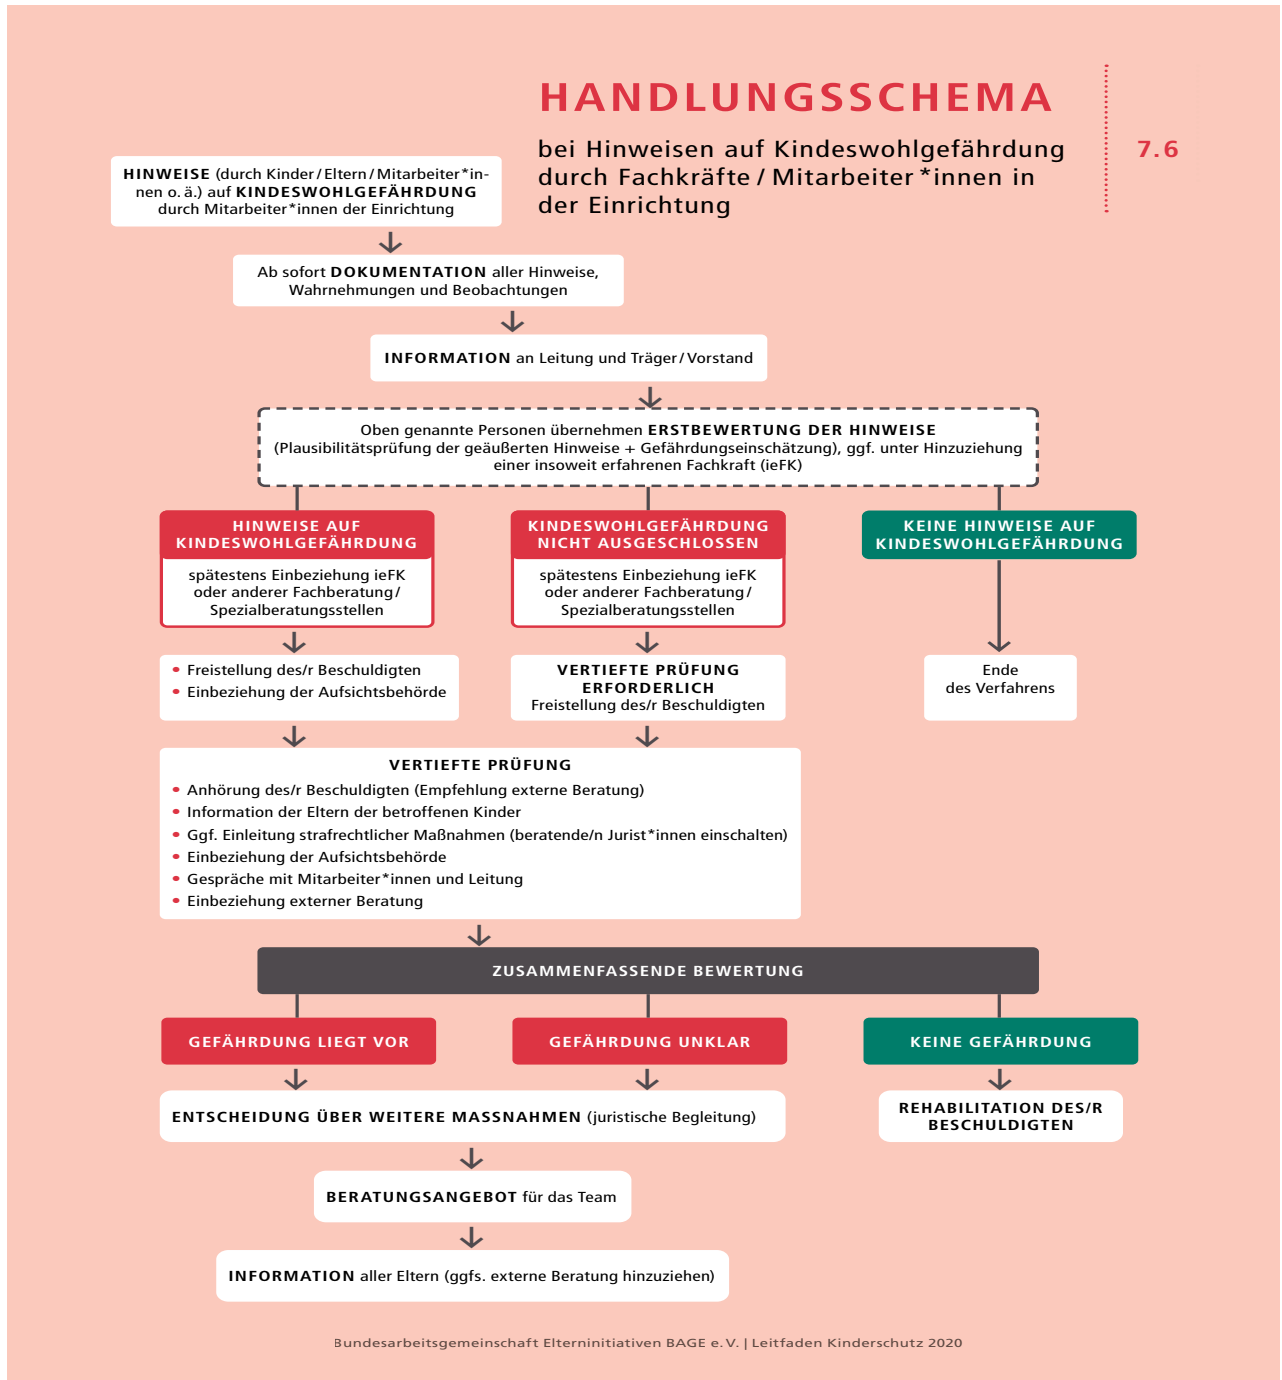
HANDLUNGSSCHEMA

bei Hinweisen auf Kindeswohlgefährdung durch Fachkräfte / Mitarbeiter*innen in der Einrichtung

7.6

HINWEISE (durch Kinder / Eltern / Mitarbeiter*innen o. ä.) auf KINDESWOHLGEFÄHRDUNG durch Mitarbeiter*innen der Einrichtung

Ab sofort DOKUMENTATION aller Hinweise, Wahrnehmungen und Beobachtungen

INFORMATION an Leitung und Träger / Vorstand

Oben genannte Personen übernehmen ERSTBEWERTUNG DER HINWEISE (Plausibilitätsprüfung der geäußerten Hinweise + Gefährdungseinschätzung), ggf. unter Hinzuziehung einer insoweit erfahrenen Fachkraft (ieFK)

HINWEISE AUF KINDESWOHLGEFÄHRDUNG

spätestens Einbeziehung ieFK oder anderer Fachberatung / Spezialberatungsstellen

KINDESWOHLGEFÄHRDUNG NICHT AUSGESCHLOSSEN

spätestens Einbeziehung ieFK oder anderer Fachberatung / Spezialberatungsstellen

KEINE HINWEISE AUF KINDESWOHLGEFÄHRDUNG

• Freistellung des/r Beschuldigten
• Einbeziehung der Aufsichtsbehörde

VERTIEFTE PRÜFUNG ERFORDERLICH
Freistellung des/r Beschuldigten

Ende des Verfahrens

VERTIEFTE PRÜFUNG
• Anhörung des/r Beschuldigten (Empfehlung externe Beratung)
• Information der Eltern der betroffenen Kinder
• Ggf. Einleitung strafrechtlicher Maßnahmen (beratende/n Jurist*innen einschalten)
• Einbeziehung der Aufsichtsbehörde
• Gespräche mit Mitarbeiter*innen und Leitung
• Einbeziehung externer Beratung

ZUSAMMENFASSENDE BEWERTUNG

GEFÄHRDUNG LIEGT VOR

GEFÄHRDUNG UNKLAR

KEINE GEFÄHRDUNG

ENTSCHEIDUNG ÜBER WEITERE MASSNAHMEN (juristische Begleitung)

REHABILITATION DES/R BESCHULDIGTEN

BERATUNGSANGEBOT für das Team

INFORMATION aller Eltern (ggfs. externe Beratung hinzuziehen)

Bundesarbeitsgemeinschaft Elterninitiativen BAGE e. V. | Leitfaden Kinderschutz 2020